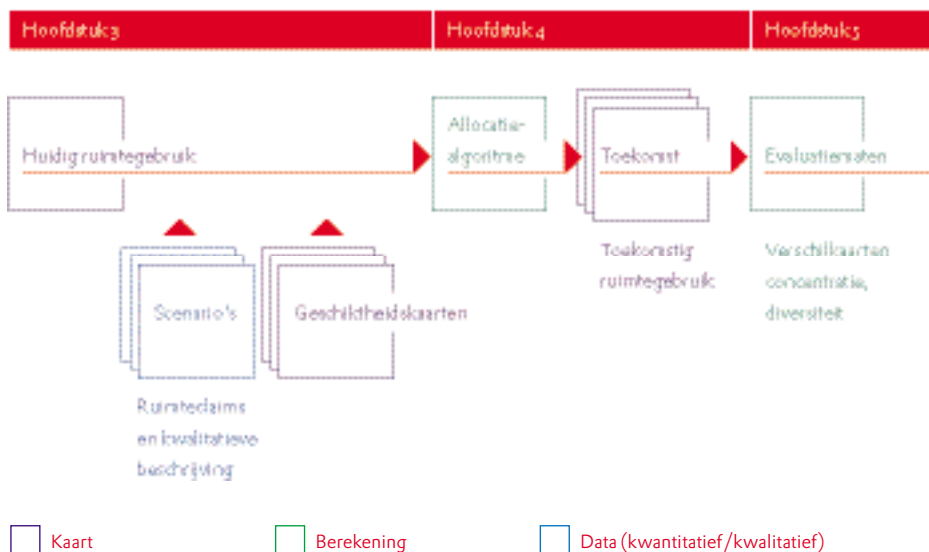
Hoofdstuk 3

Hoofdstuk 4

Hoofdstuk 5

Huidig ruimtegebruik

Allocatie-algoritme

Toekomst

Evaluatiematen

Scenario's

Geschiktheidskaarten

Toekomstig ruimtegebruik

Verschilkaarten concentratie, diversiteit

Ruimteclaims en kwalitatieve beschrijving

Kaart

Berekening

Data (kwantitatief/kwalitatief)